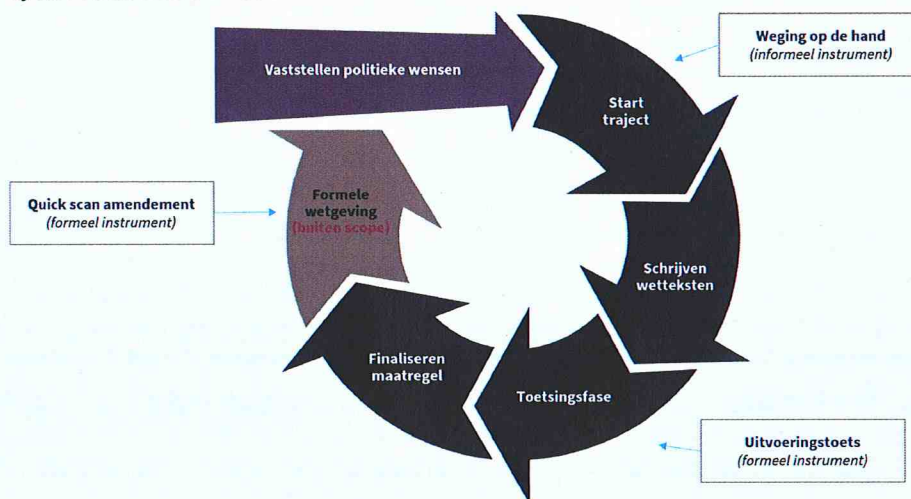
Vaststellen politieke wensen

Weging op de hand
(informeel instrument)

Start traject

Quick scan amendement
(formeel instrument)

Formele wetgeving
(buiten scope)

Schrijven wetteksten

Finaliseren maatregel

Toetsingsfase

Uitvoeringstoets
(formeel instrument)